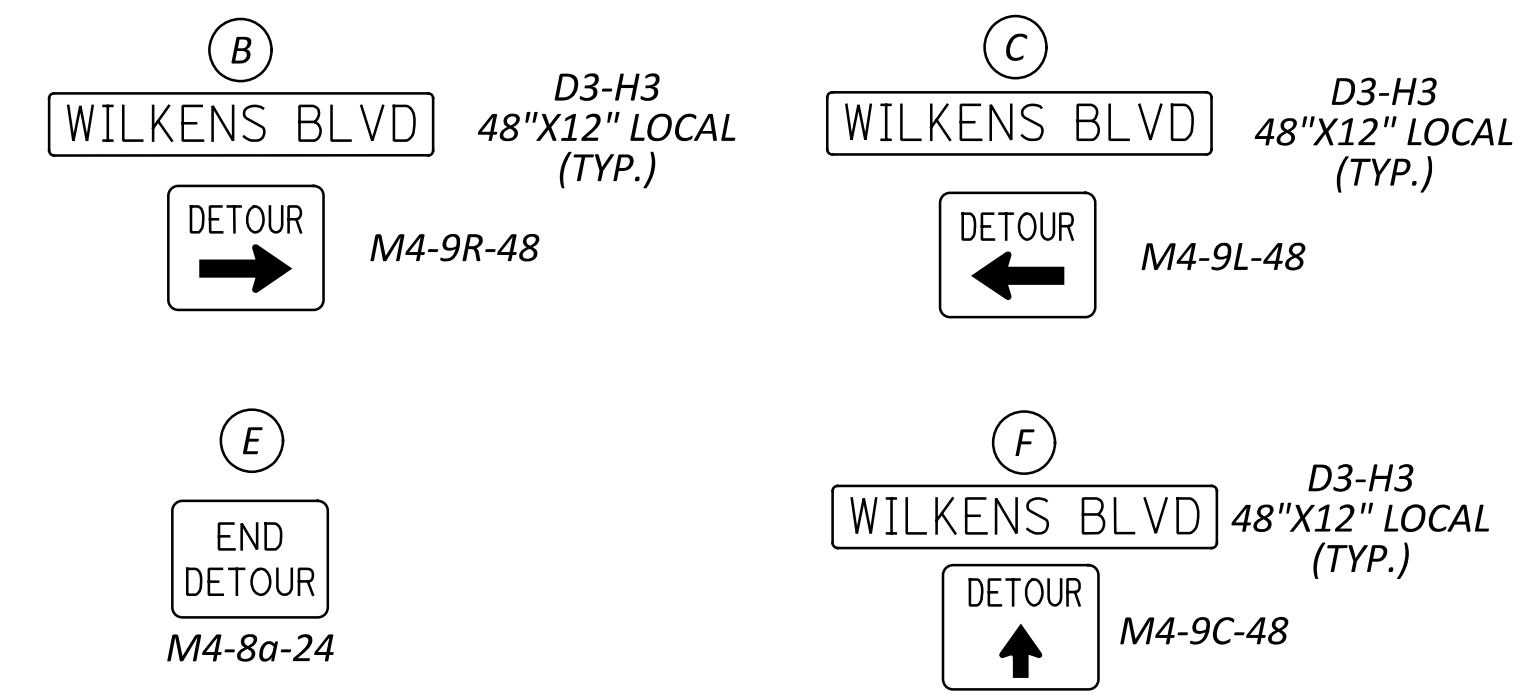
B

WILKENS BLVD

D3-H3
48"X12" LOCAL
(TYP.)

DETOUR

M4-9R-48

C

WILKENS BLVD

D3-H3
48"X12" LOCAL
(TYP.)

DETOUR

M4-9L-48

E

END
DETOUR

M4-8a-24

F

WILKENS BLVD

D3-H3
48"X12" LOCAL
(TYP.)

DETOUR

M4-9C-48